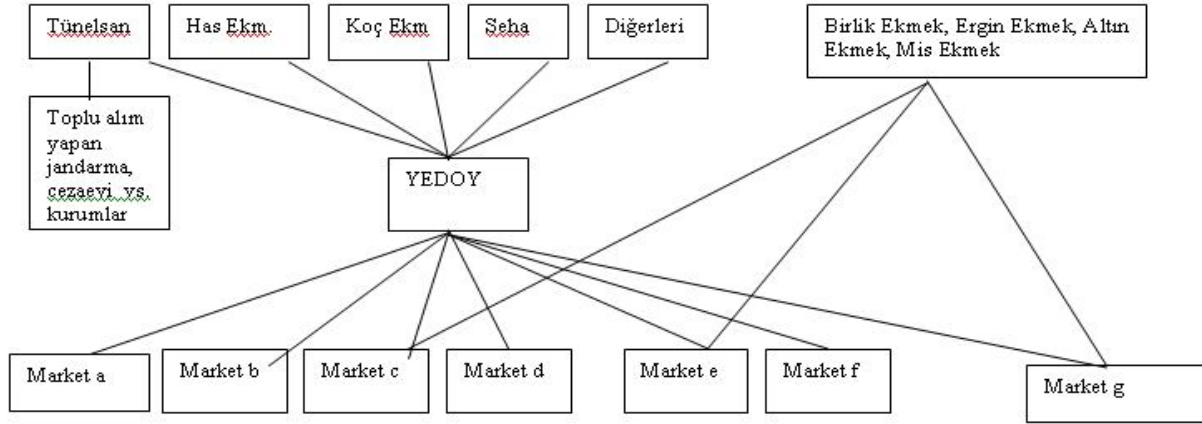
Tünelsan

Has Ekm.

Koç Ekm

Seha

Diğerleri

Birlik Ekmek, Ergin Ekmek, Altın Ekmek, Mis Ekmek

Toplu alım yapan jandarma, cezaevi vs. kurumlar

YEDOY

Market a

Market b

Market c

Market d

Market e

Market f

Market g